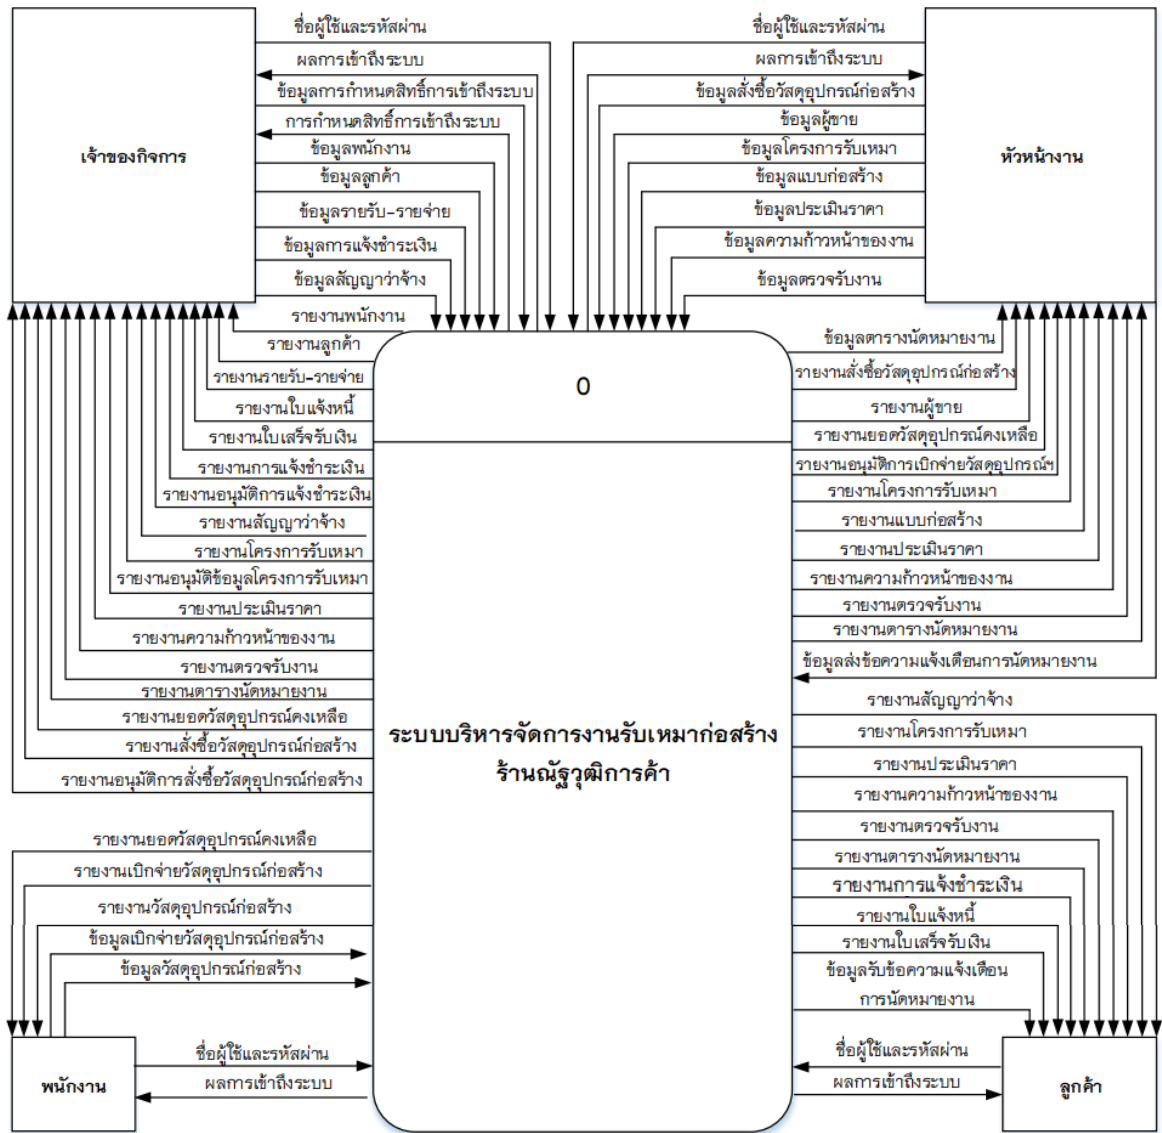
เจ้าของกิจการ

ชื่อผู้ใช้และรหัสผ่าน
ผลการเข้าถึงระบบ
ข้อมูลการกำหนดสิทธิ์การเข้าถึงระบบ
การกำหนดสิทธิ์การเข้าถึงระบบ
ข้อมูลพนักงาน
ข้อมูลลูกค้า
ข้อมูลรายรับ-รายจ่าย
ข้อมูลการแจ้งชำระเงิน
ข้อมูลสัญญาว่าจ้าง
รายงานพนักงาน
รายงานลูกค้า
รายงานรายรับ-รายจ่าย
รายงานใบแจ้งหนี้
รายงานใบเสร็จรับเงิน
รายงานการแจ้งชำระเงิน
รายงานอนุมัติการแจ้งชำระเงิน
รายงานสัญญาว่าจ้าง
รายงานโครงการรับเหมา
รายงานอนุมัติข้อมูลโครงการรับเหมา
รายงานประเมินราคา
รายงานความก้าวหน้าของงาน
รายงานตรวจรับงาน
รายงานตารางนัดหมายงาน
รายงานยอดวัสดุอุปกรณ์คงเหลือ
รายงานสั่งซื้อวัสดุอุปกรณ์ก่อสร้าง
รายงานอนุมัติการสั่งซื้อวัสดุอุปกรณ์ก่อสร้าง

หัวหน้างาน

ชื่อผู้ใช้และรหัสผ่าน
ผลการเข้าถึงระบบ
ข้อมูลสั่งซื้อวัสดุอุปกรณ์ก่อสร้าง
ข้อมูลผู้ขาย
ข้อมูลโครงการรับเหมา
ข้อมูลแบบก่อสร้าง
ข้อมูลประเมินราคา
ข้อมูลความก้าวหน้าของงาน
ข้อมูลตรวจรับงาน
ข้อมูลตารางนัดหมายงาน
รายงานสั่งซื้อวัสดุอุปกรณ์ก่อสร้าง
รายงานผู้ขาย
รายงานยอดวัสดุอุปกรณ์คงเหลือ
รายงานอนุมัติการเบิกจ่ายวัสดุอุปกรณ์ฯ
รายงานโครงการรับเหมา
รายงานแบบก่อสร้าง
รายงานประเมินราคา
รายงานความก้าวหน้าของงาน
รายงานตรวจรับงาน
รายงานตารางนัดหมายงาน
ข้อมูลส่งข้อความแจ้งเตือนการนัดหมายงาน

0

ระบบบริหารจัดการงานรับเหมาก่อสร้าง ร้านณัฐวุฒิการค้า

รายงานสัญญาว่าจ้าง
รายงานโครงการรับเหมา
รายงานประเมินราคา
รายงานความก้าวหน้าของงาน
รายงานตรวจรับงาน
รายงานตารางนัดหมายงาน
รายงานการแจ้งชำระเงิน
รายงานใบแจ้งหนี้
รายงานใบเสร็จรับเงิน
ข้อมูลรับข้อความแจ้งเตือนการนัดหมายงาน
ชื่อผู้ใช้และรหัสผ่าน
ผลการเข้าถึงระบบ

ลูกค้า

รายงานยอดวัสดุอุปกรณ์คงเหลือ
รายงานเบิกจ่ายวัสดุอุปกรณ์ก่อสร้าง
รายงานวัสดุอุปกรณ์ก่อสร้าง
ข้อมูลเบิกจ่ายวัสดุอุปกรณ์ก่อสร้าง
ข้อมูลวัสดุอุปกรณ์ก่อสร้าง
ชื่อผู้ใช้และรหัสผ่าน
ผลการเข้าถึงระบบ

พนักงาน